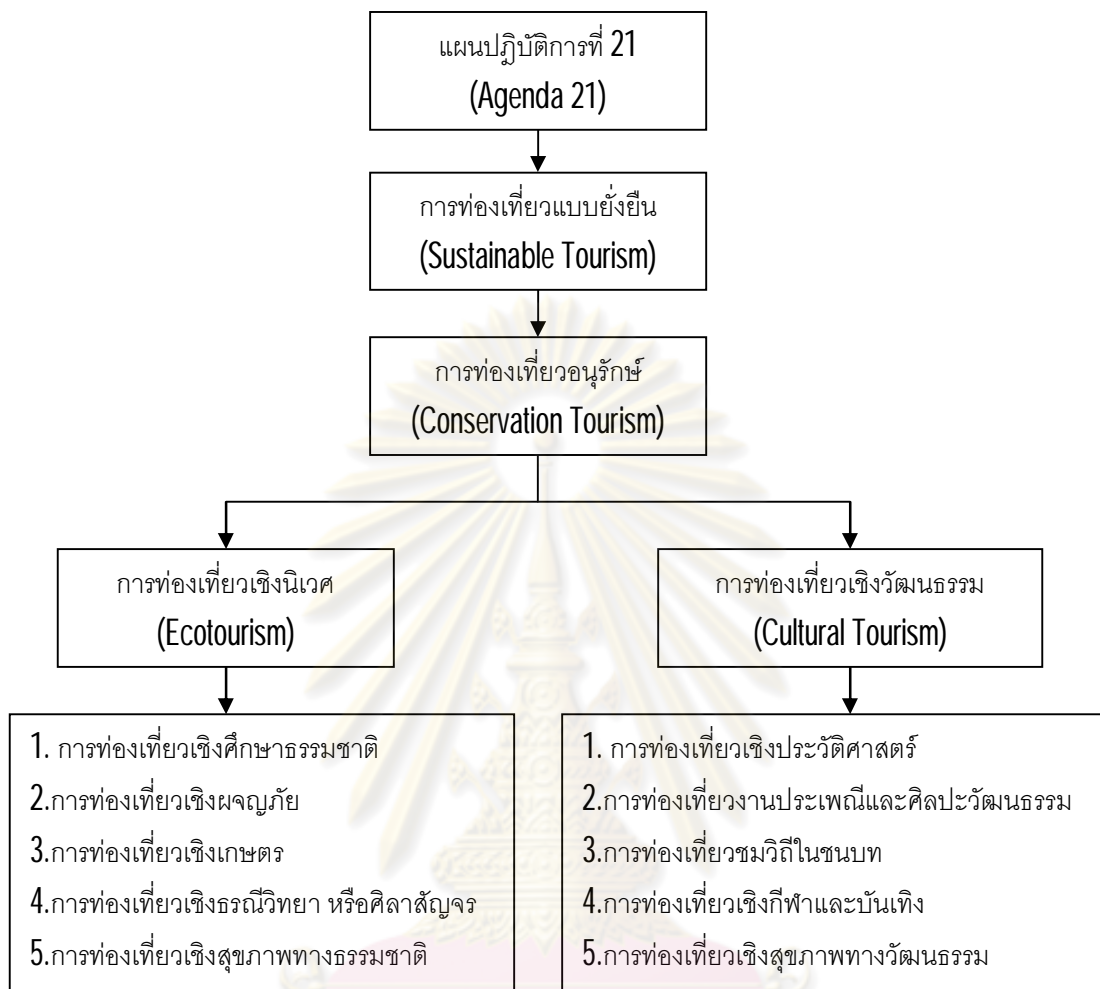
แผนปฏิบัติการที่ 21
(Agenda 21)

การท่องเที่ยวแบบยั่งยืน
(Sustainable Tourism)

การท่องเที่ยวอนุรักษ์
(Conservation Tourism)

การท่องเที่ยวเชิงนิเวศ
(Ecotourism)

การท่องเที่ยวเชิงวัฒนธรรม
(Cultural Tourism)

1. การท่องเที่ยวเชิงศึกษาธรรมชาติ
2.การท่องเที่ยวเชิงผจญภัย
3.การท่องเที่ยวเชิงเกษตร
4.การท่องเที่ยวเชิงธรณีวิทยา หรือศิลาสัญจร
5.การท่องเที่ยวเชิงสุขภาพทางธรรมชาติ

1. การท่องเที่ยวเชิงประวัติศาสตร์
2.การท่องเที่ยวงานประเพณีและศิลปะวัฒนธรรม
3.การท่องเที่ยวชมวิถีในชนบท
4.การท่องเที่ยวเชิงกีฬาและบันเทิง
5.การท่องเที่ยวเชิงสุขภาพทางวัฒนธรรม